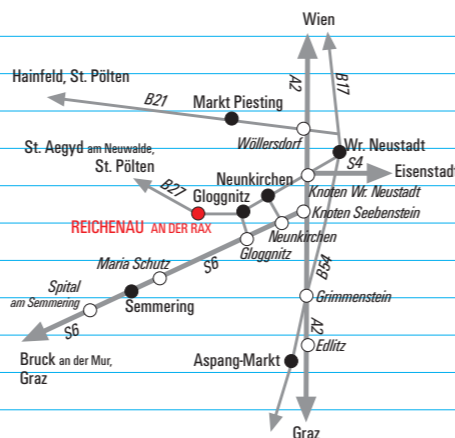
Wien

Hainfeld, St. Pölten

B21

Markt Piesting

A2

B17

Wöllersdorf

Wr. Neustadt

St. Aegyd am Neuwalde, St. Pölten

S4

Eisenstadt

Neunkirchen

Knoten Wr. Neustadt

B27

Gloggnitz

Knoten Seebenstein

REICHENAU AN DER RAX

Neunkirchen

Gloggnitz

Maria Schutz

S6

B54

Spital am Semmering

Semmering

Grimmenstein

S6

A2

Edlitz

Bruck an der Mur, Graz

Aspang-Markt

Graz